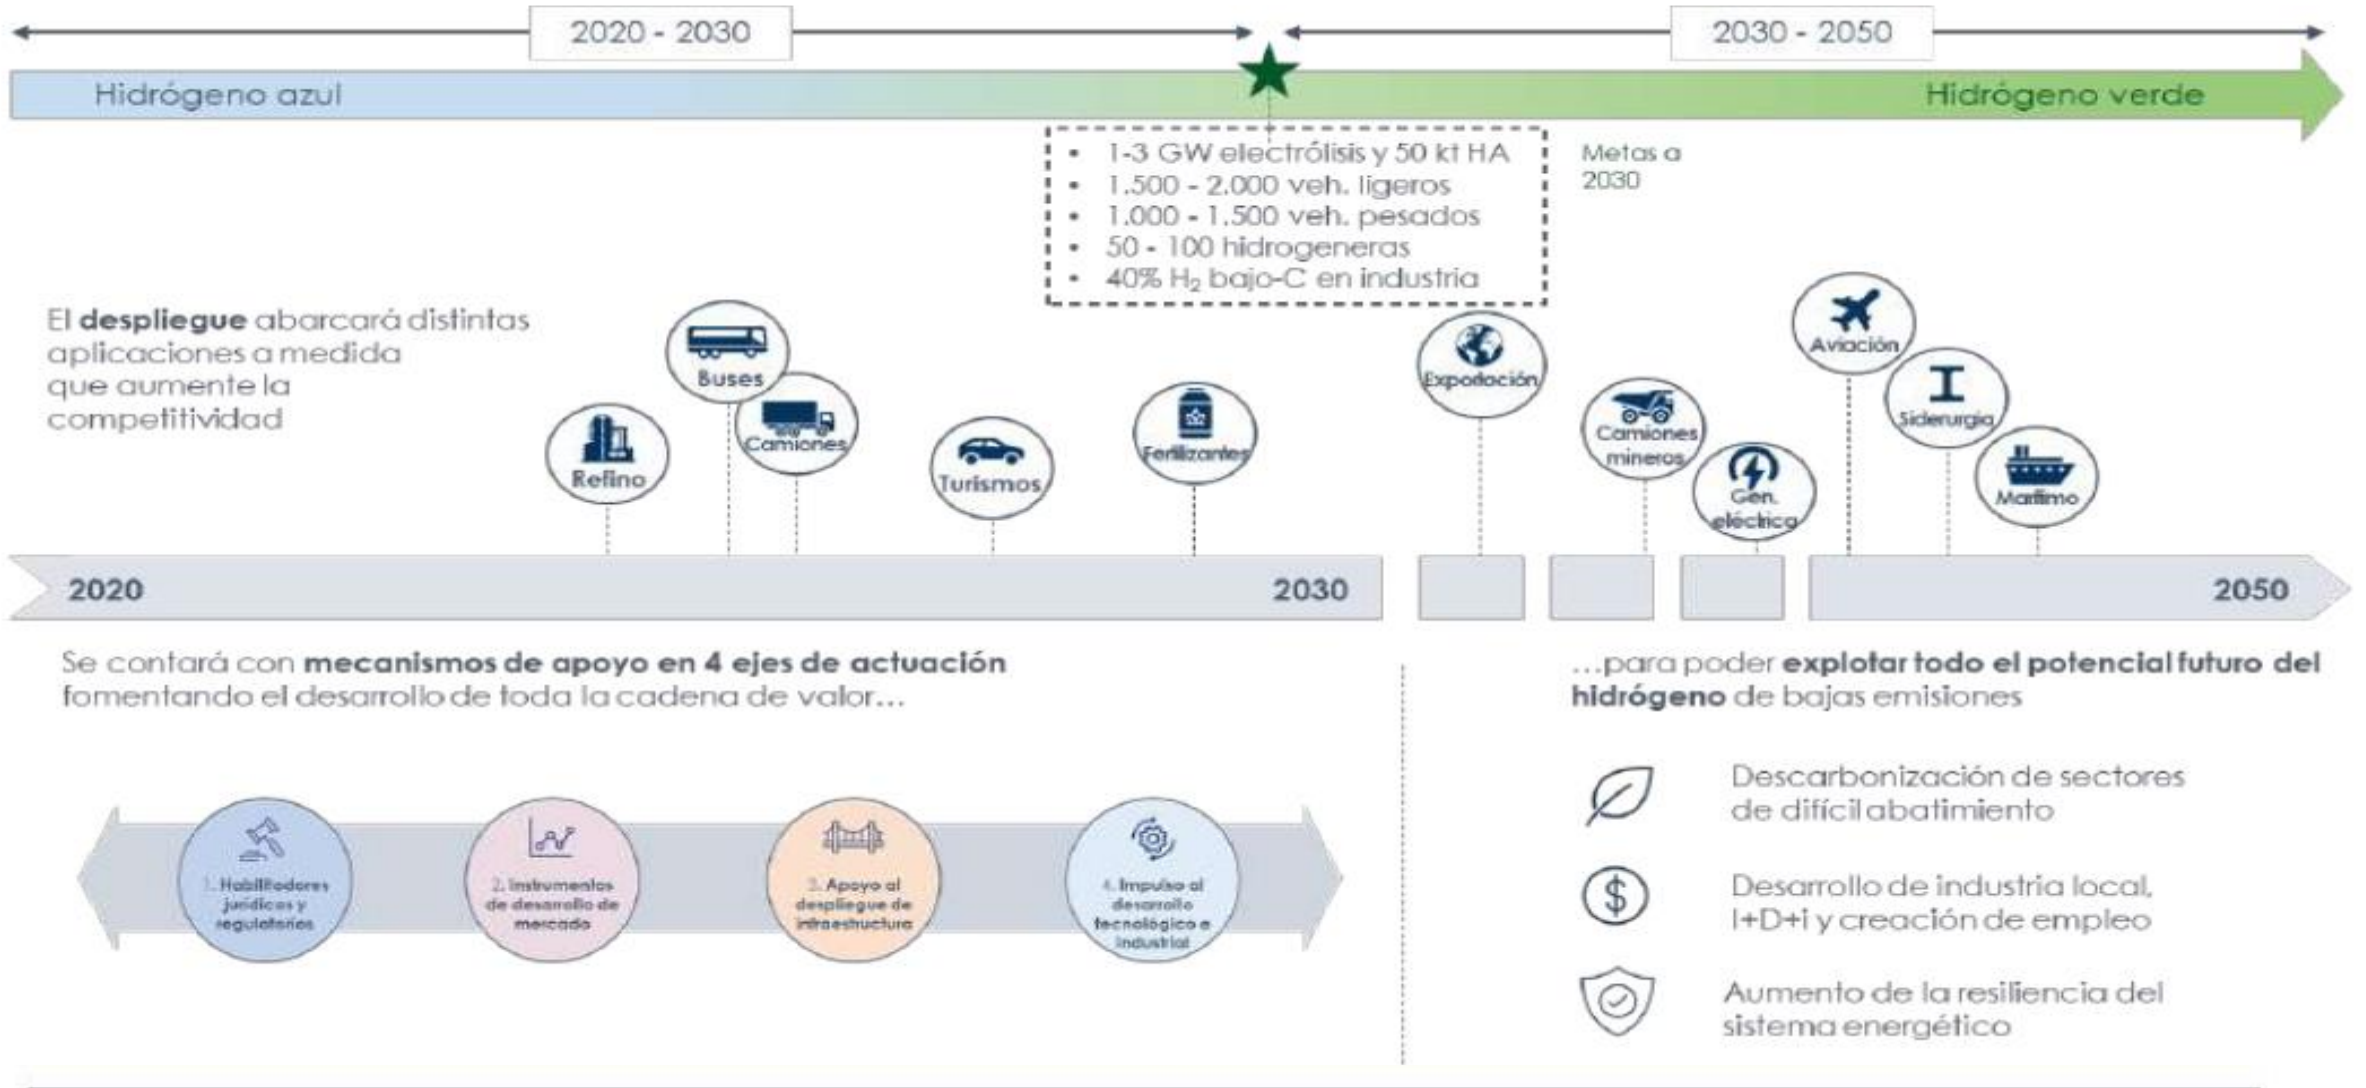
2020 - 2030

2030 - 2050

Hidrógeno azul

Hidrógeno verde

- 1-3 GW electrólisis y 50 kt HA
- 1.500 - 2.000 veh. ligeros
- 1.000 - 1.500 veh. pesados
- 50 - 100 hidrogeneras
- 40% $H_2$ bajo-C en industria

Metas a 2030

El **despliegue** abarcará distintas aplicaciones a medida que aumente la competitividad

Refino

Buses

Camiones

Turismos

Fertilizantes

Exportación

Camiones mineros

Gen. eléctrica

Aviación

Siderurgia

Marítimo

2020

2030

2050

Se contará con **mecanismos de apoyo en 4 ejes de actuación** fomentando el desarrollo de toda la cadena de valor…

1. Habilitadores jurídicos y regulatorios

2. Instrumentos de desarrollo de mercado

3. Apoyo al despliegue de infraestructura

4. Impulso al desarrollo tecnológico e industrial

…para poder **explotar todo el potencial futuro del hidrógeno** de bajas emisiones

Descarbonización de sectores de difícil abatimiento

Desarrollo de industria local, I+D+i y creación de empleo

Aumento de la resiliencia del sistema energético